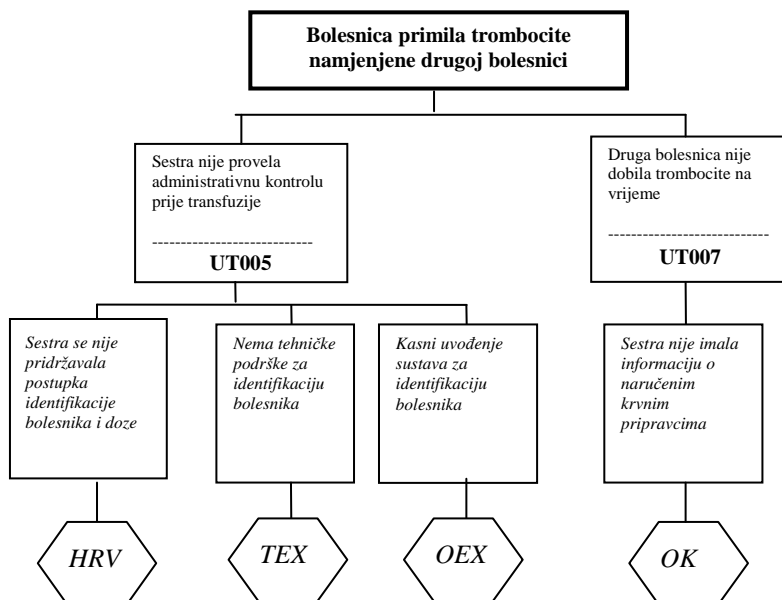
Bolesnica primila trombocite namjenjene drugoj bolesnici

Sestra nije provela administrativnu kontrolu prije transfuzije

----------------------------

UT005

Druga bolesnica nije dobila trombocite na vrijeme

----------------------------

UT007

Sestra se nije pridržavala postupka identifikacije bolesnika i doze

Nema tehničke podrške za identifikaciju bolesnika

Kasni uvođenje sustava za identifikaciju bolesnika

Sestra nije imala informaciju o naručenim krvnim pripravcima

HRV

TEX

OEX

OK